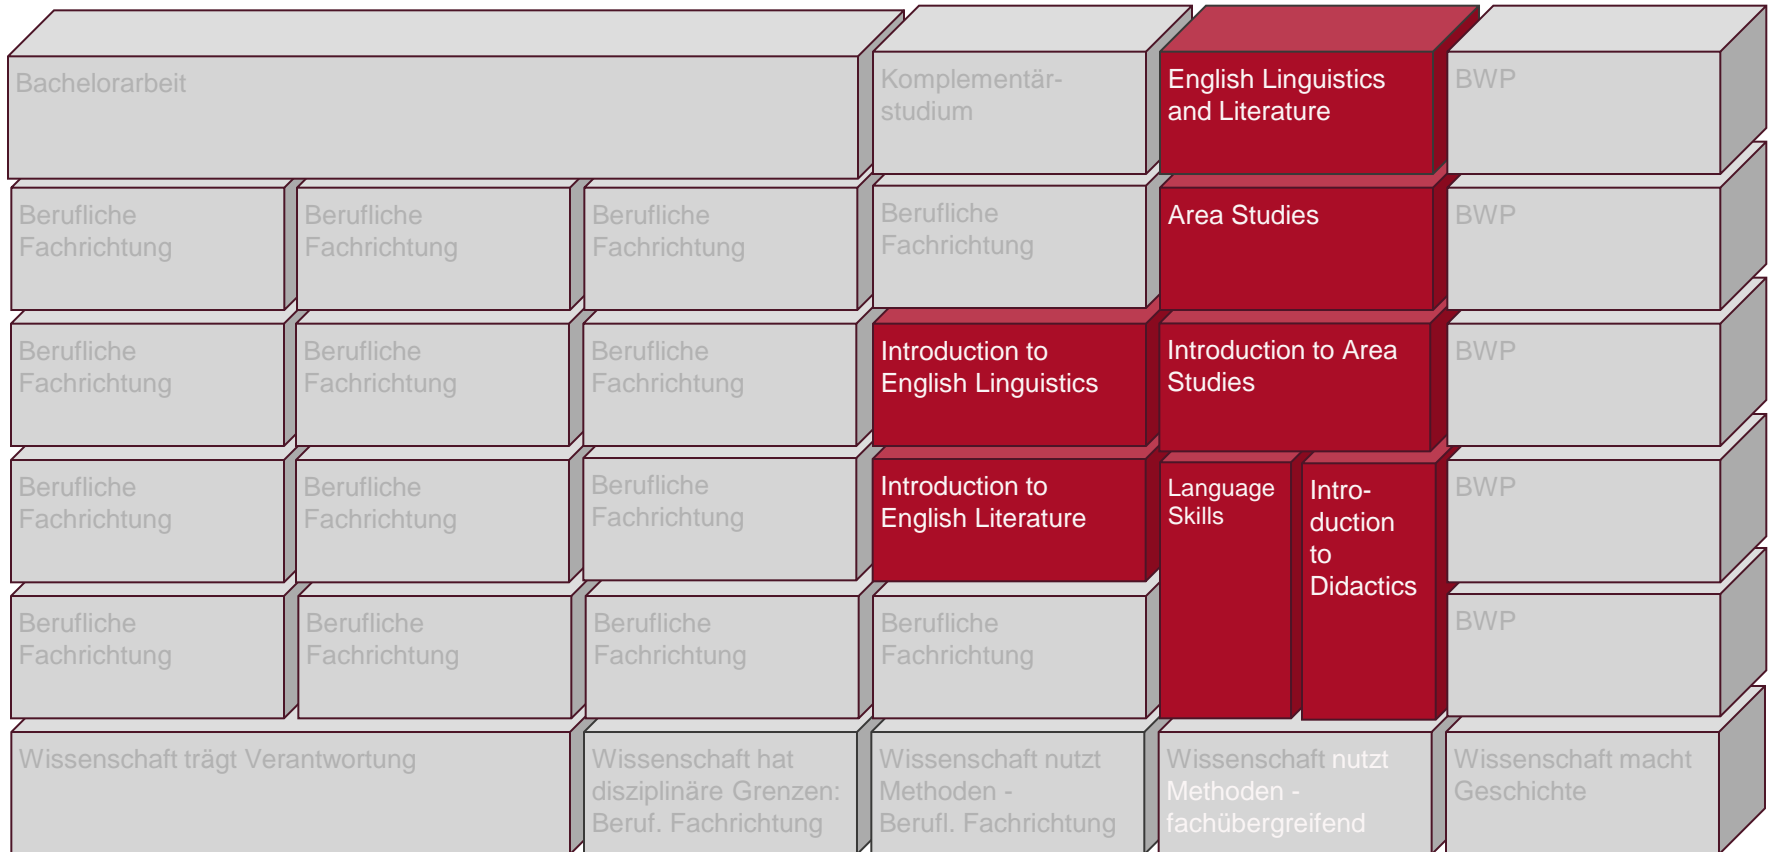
Bachelorarbeit

Komplementärstudium

English Linguistics and Literature

BWP

Berufliche Fachrichtung

Berufliche Fachrichtung

Berufliche Fachrichtung

Berufliche Fachrichtung

Area Studies

BWP

Berufliche Fachrichtung

Berufliche Fachrichtung

Berufliche Fachrichtung

Introduction to English Linguistics

Introduction to Area Studies

BWP

Berufliche Fachrichtung

Berufliche Fachrichtung

Berufliche Fachrichtung

Introduction to English Literature

Language Skills

Introduction to Didactics

BWP

Berufliche Fachrichtung

Berufliche Fachrichtung

Berufliche Fachrichtung

Berufliche Fachrichtung

BWP

Wissenschaft trägt Verantwortung

Wissenschaft hat disziplinäre Grenzen: Beruf. Fachrichtung

Wissenschaft nutzt Methoden - Berufl. Fachrichtung

Wissenschaft nutzt Methoden - fachübergreifend

Wissenschaft macht Geschichte